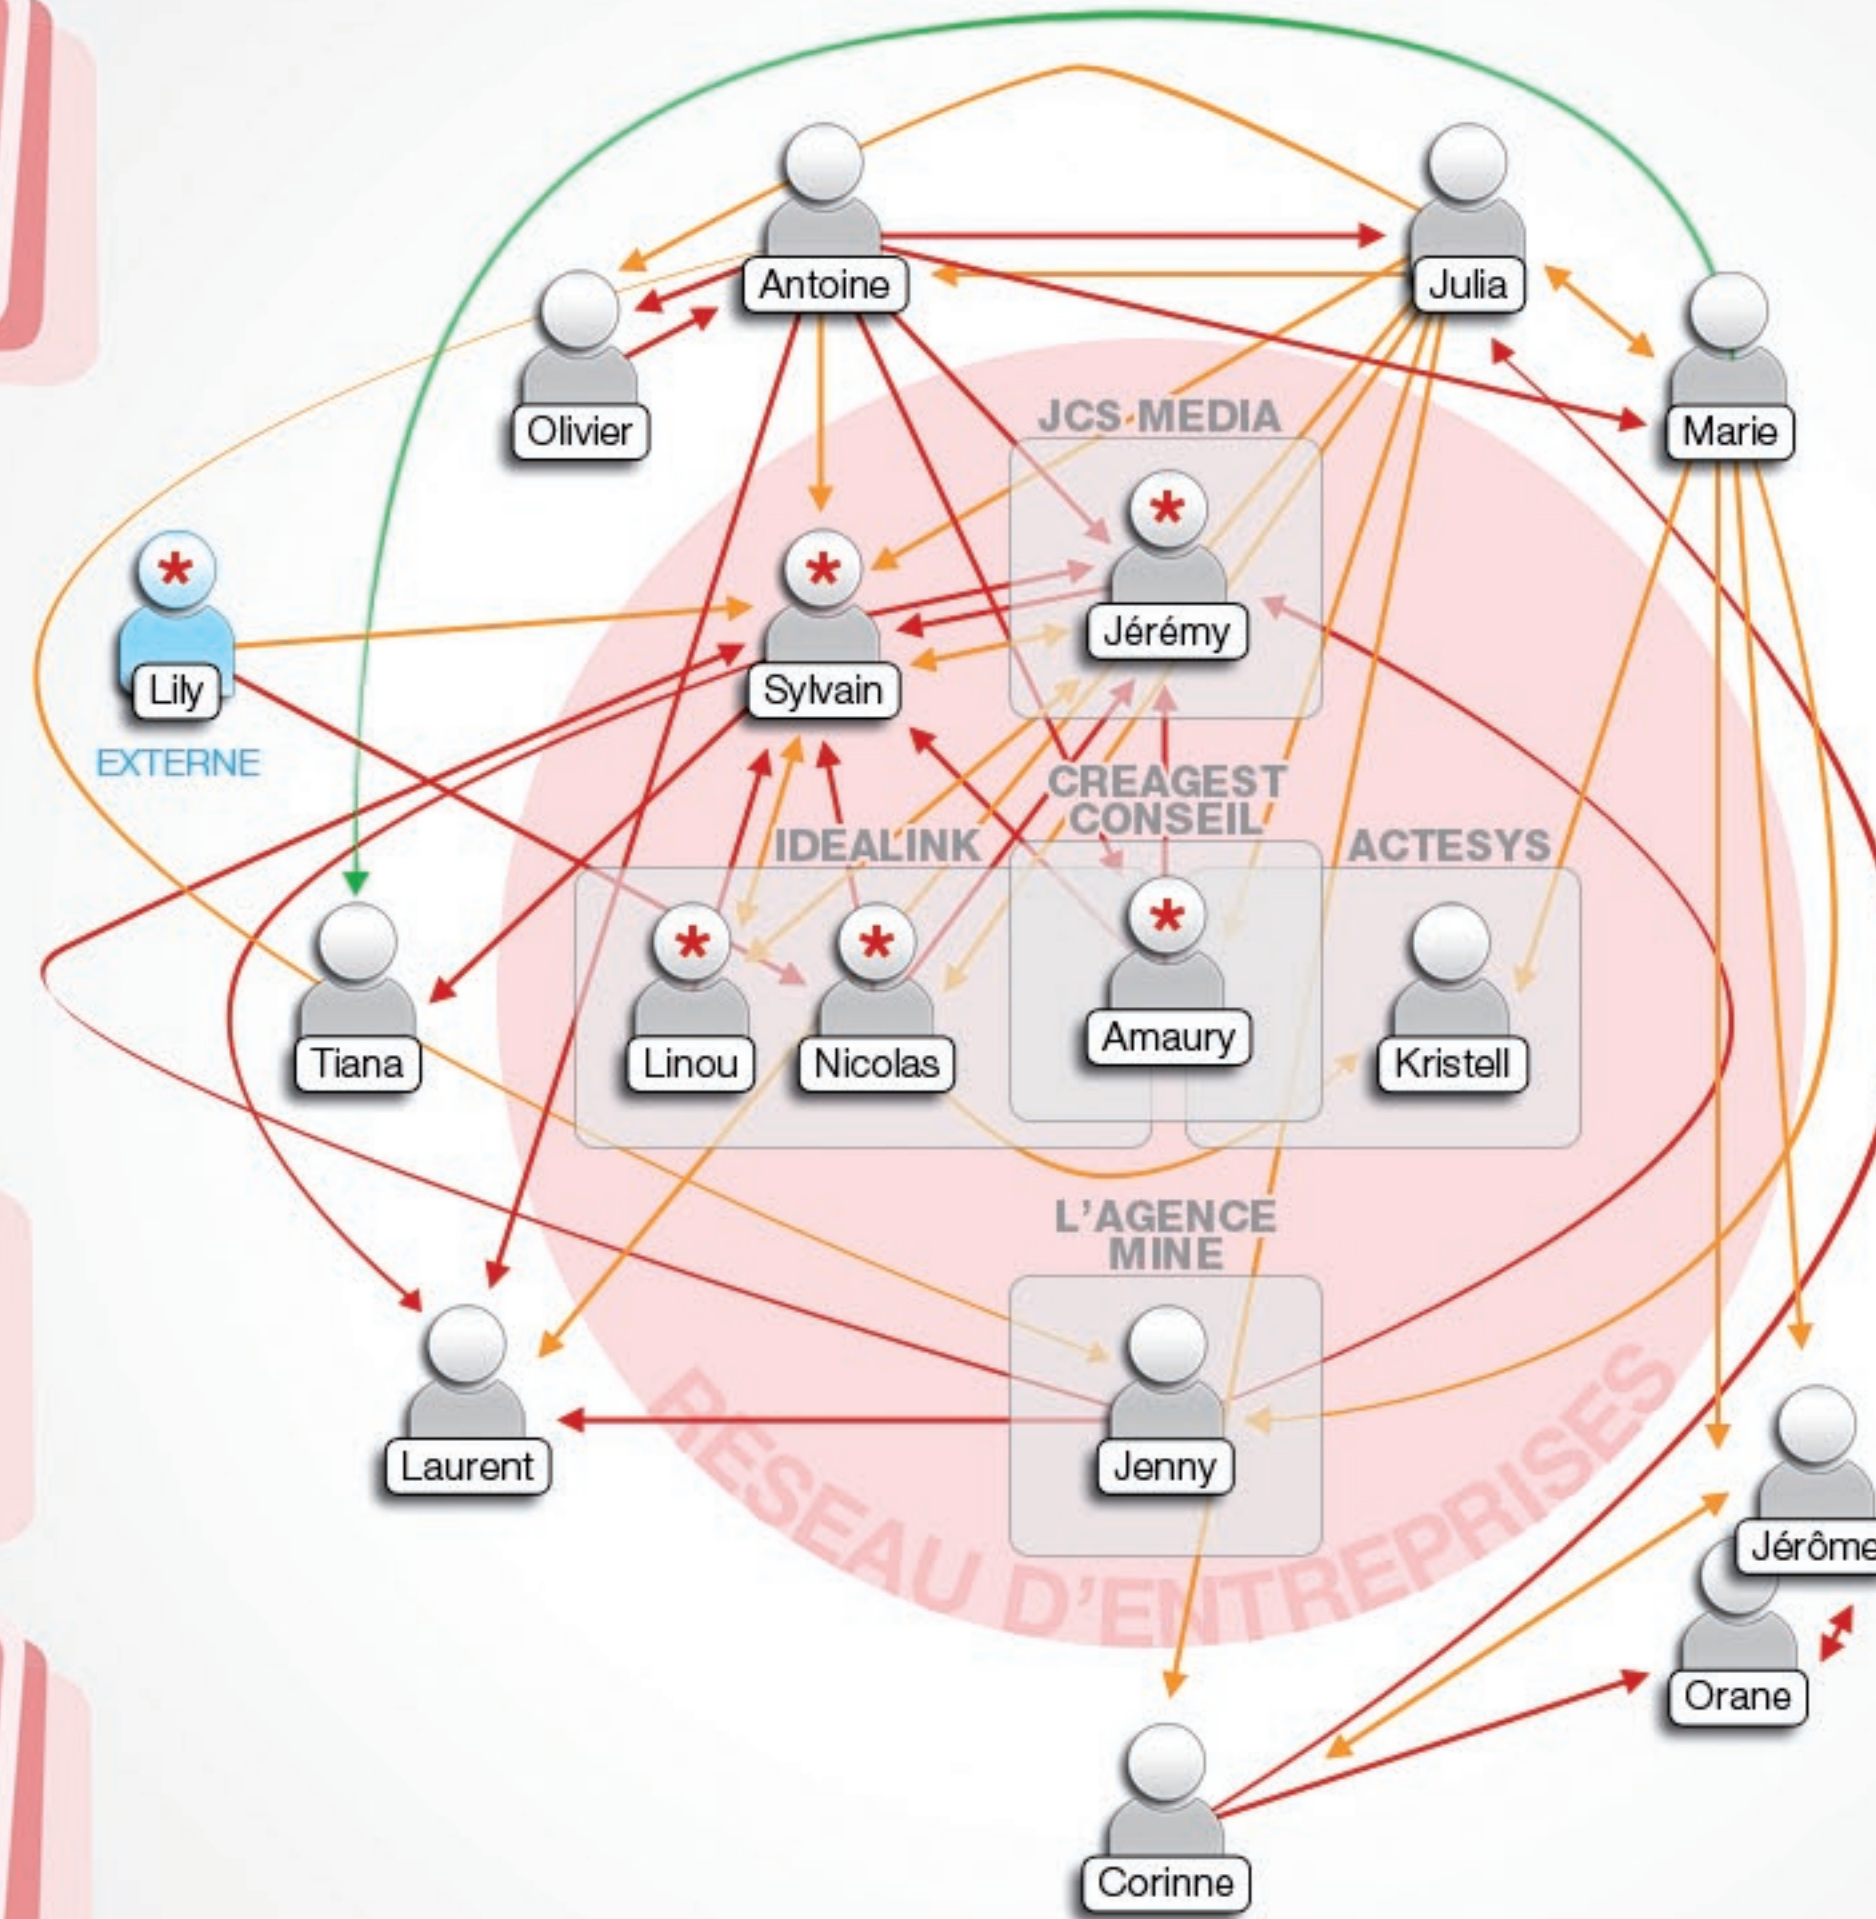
Antoine

Julia

Olivier

Marie

JCS-MEDIA

Jérémy

Sylvain

Lily

EXTERNE

CREAGEST CONSEIL

IDEALINK

ACTESYS

Tiana

Linou

Nicolas

Amaury

Kristell

L'AGENCE MINE

Laurent

Jenny

RESEAU D'ENTREPRISES

Jérôme

Orane

Corinne